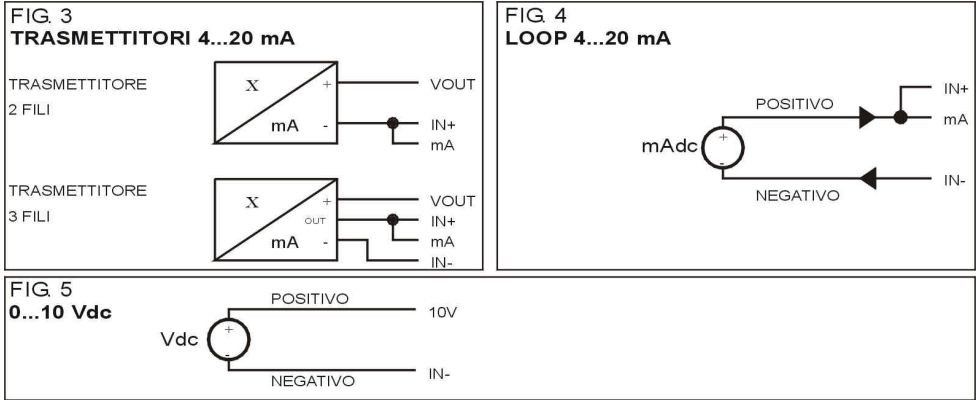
FIG. 3
TRASMETTITORI 4...20 mA

TRASMETTITORE
2 FILI

X
+
mA
-

VOUT
IN+
mA

TRASMETTITORE
3 FILI

X
+
OUT
mA
-

VOUT
IN+
mA
IN-

FIG. 4
LOOP 4...20 mA

POSITIVO
IN+
mA
mAdc
+
-
NEGATIVO
IN-

FIG. 5
0...10 Vdc

POSITIVO
10V
Vdc
+
-
NEGATIVO
IN-